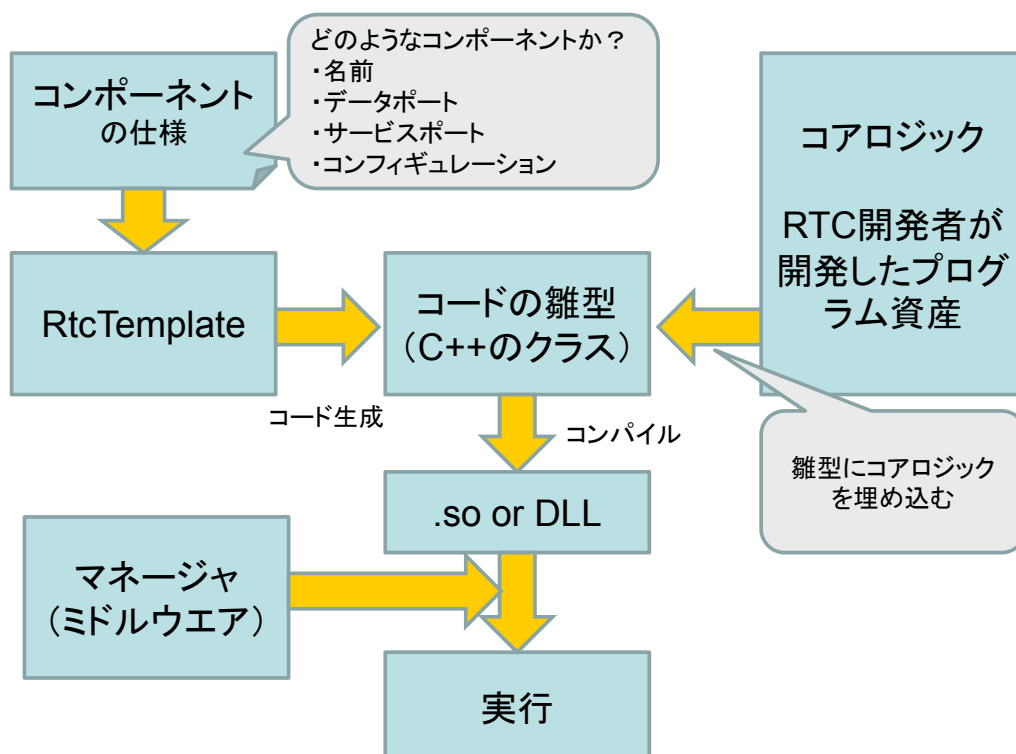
コンポーネントの仕様

どのようなコンポーネントか？
・名前
・データポート
・サービスポート
・コンフィギュレーション

コアロジック

RTC開発者が開発したプログラム資産

RtcTemplate

コードの雛型
（C++のクラス）

コード生成

コンパイル

雛型にコアロジックを埋め込む

.so or DLL

マネージャ
（ミドルウエア）

実行